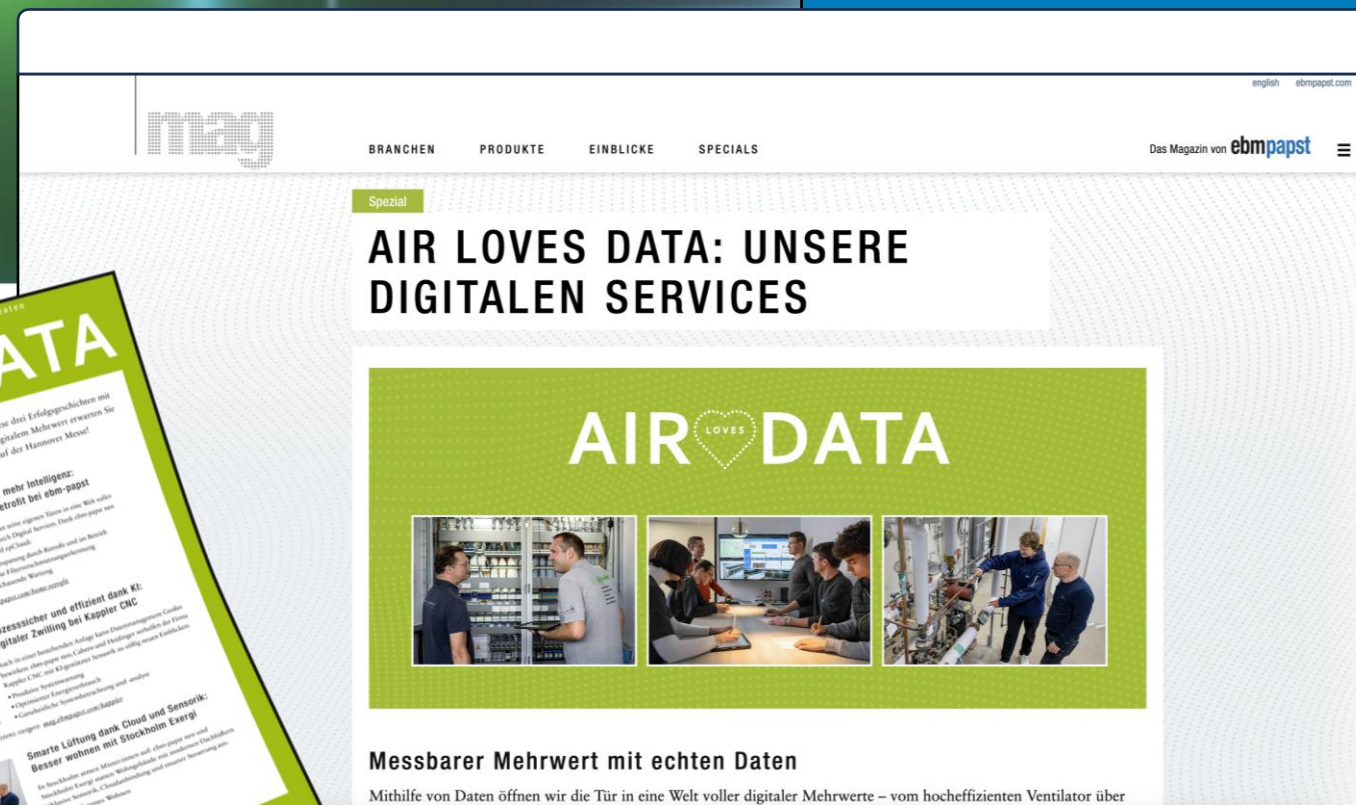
english ebmpapst.com

mag

BRANCHEN PRODUKTE EINBLICKE SPECIALS

Das Magazin von ebmpapst

Spezial

AIR LOVES DATA: UNSERE DIGITALEN SERVICES

AIR LOVES DATA

Messbarer Mehrwert mit echten Daten

Mithilfe von Daten öffnen wir die Tür in eine Welt voller digitaler Mehrwerte – vom hocheffizienten Ventilator über

ATA

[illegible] drei Erfolgsgeschichten mit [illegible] digitalem Mehrwert erwarten Sie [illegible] auf der Hannover Messe!

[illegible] mehr Intelligenz: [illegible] etrofit bei ebm-papst

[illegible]

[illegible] zessicher und effizient dank KI: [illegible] igitaler Zwilling bei Kappler CNC

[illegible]

Smarte Lüftung dank Cloud und Sensorik: Besser wohnen mit Stockholm Exergi

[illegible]